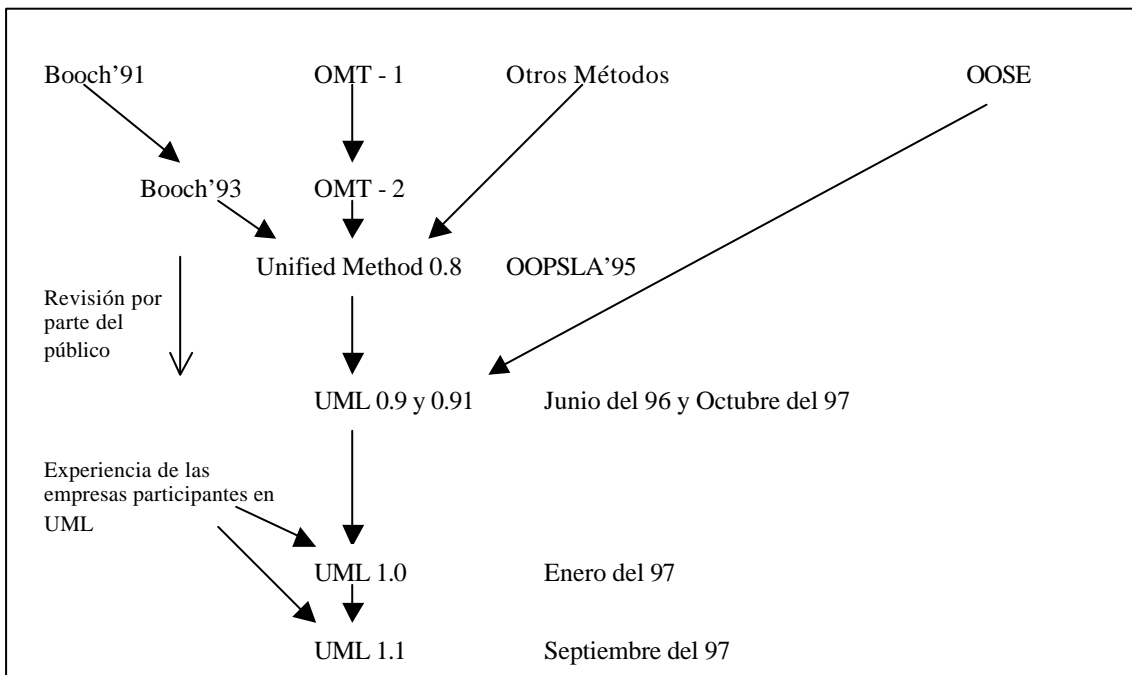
Booch'91

OMT - 1

Otros Métodos

OOSE

Booch'93

OMT - 2

Unified Method 0.8

OOPSLA'95

Revisión por parte del público

UML 0.9 y 0.91

Junio del 96 y Octubre del 97

Experiencia de las empresas participantes en UML

UML 1.0

Enero del 97

UML 1.1

Septiembre del 97